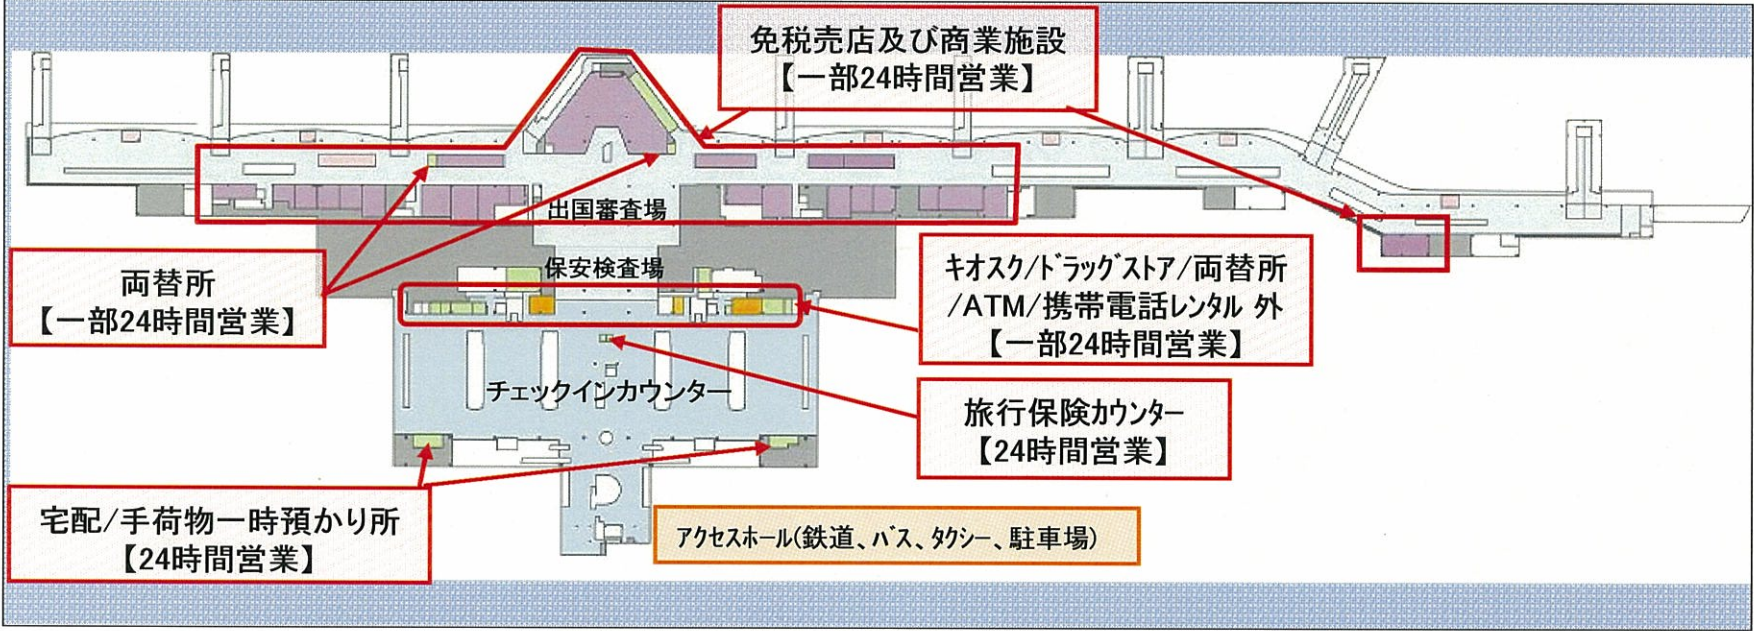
免税売店及び商業施設
【一部24時間営業】

出国審査場

両替所
【一部24時間営業】

保安検査場

キオスク/ドラッグストア/両替所/ATM/携帯電話レンタル 外
【一部24時間営業】

チェックインカウンター

旅行保険カウンター
【24時間営業】

宅配/手荷物一時預かり所
【24時間営業】

アクセスホール(鉄道、バス、タクシー、駐車場)